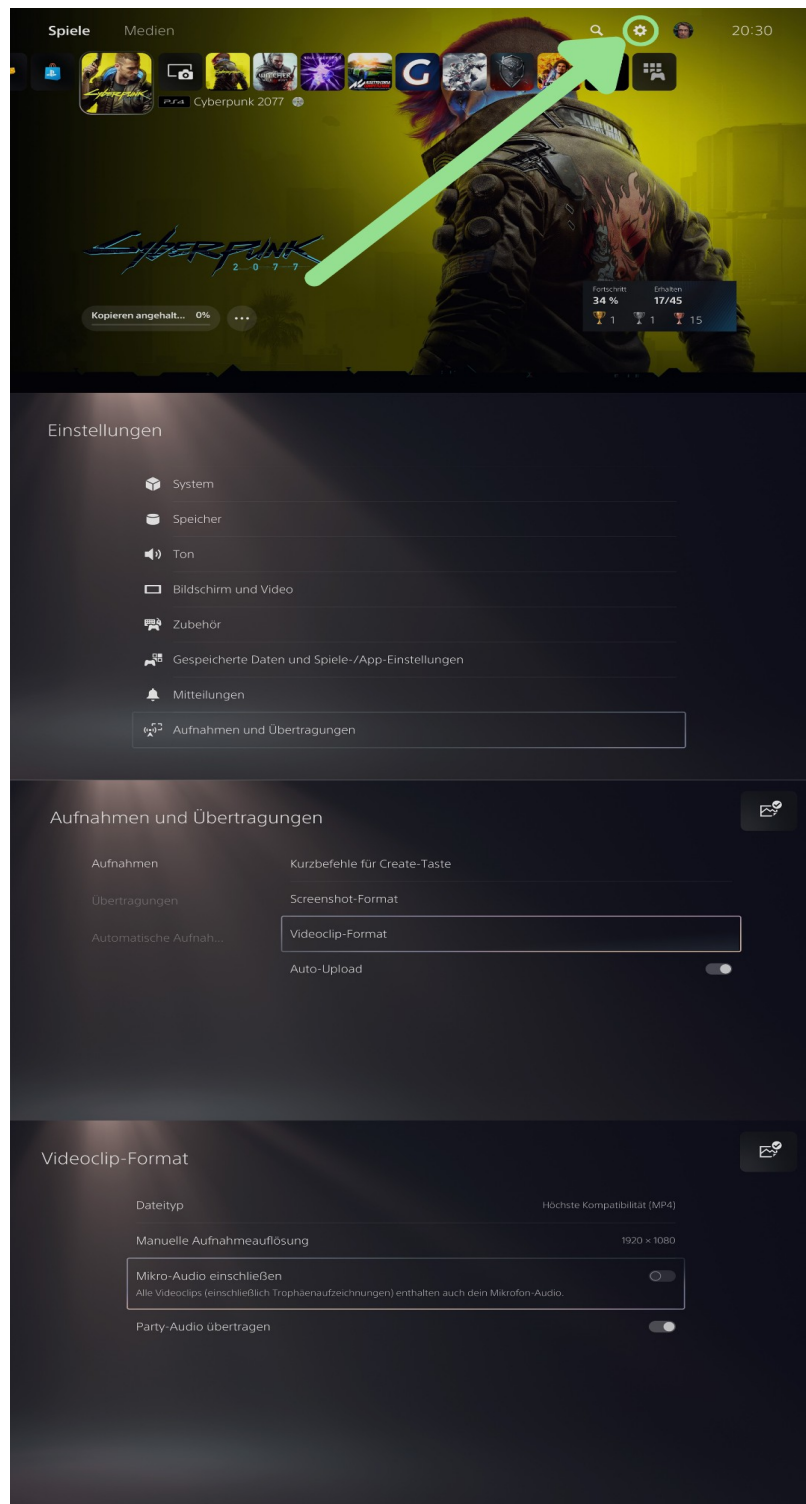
Spiele Medien 20:30

PS4 Cyberpunk 2077

CYBERPUNK
2 0 7 7

Kopieren angehalt... 0%

Fortschritt 34 %
Erhalten 17/45
1 1 15

Einstellungen

System
Speicher
Ton
Bildschirm und Video
Zubehör
Gespeicherte Daten und Spiele-/App-Einstellungen
Mitteilungen
Aufnahmen und Übertragungen

Aufnahmen und Übertragungen

Aufnahmen
Übertragungen
Automatische Aufnah...

Kurzbefehle für Create-Taste
Screenshot-Format
Videoclip-Format
Auto-Upload

Videoclip-Format

Dateityp Höchste Kompatibilität (MP4)
Manuelle Aufnahmeauflösung 1920 × 1080
Mikro-Audio einschließen
Alle Videoclips (einschließlich Trophäenaufzeichnungen) enthalten auch dein Mikrofon-Audio.
Party-Audio übertragen